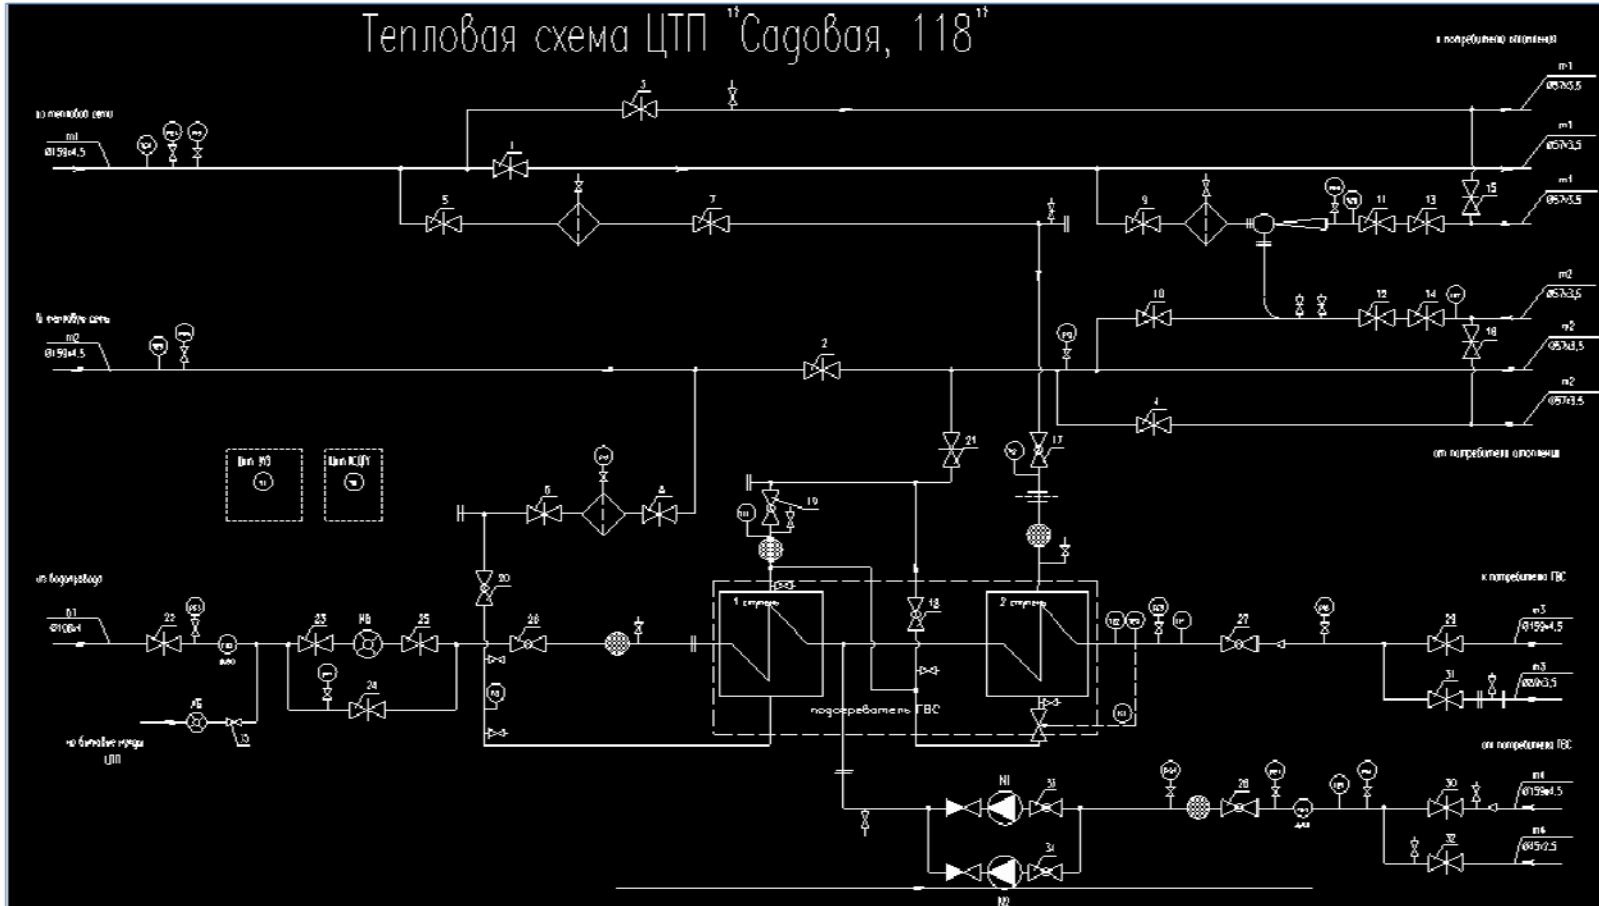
Тепловая схема ЦТП "Садовая, 118"

к потребителю отопления

из тепловой сети
т1
Ø159х4,5

т1
Ø57х3,5
т1
Ø57х3,5
т1
Ø57х3,5

3
1
5
7
9
11
13
15

в тепловую сеть
т2
Ø159х4,5

2
10
12
14
16
4

т2
Ø57х3,5
т2
Ø57х3,5
т2
Ø57х3,5

от потребителя отопления

Щит УУ
Щит КСПУ

6
8
19
21
17
20

из водопровода
В1
Ø108х4

22
23
НБ
25
24
26
18
27
29
31

1 ступень
2 ступень

подогреватель ГВС

к потребителю ГВС
т3
Ø159х4,5
т3
Ø89х3,5

АБ
13
на бытовые нужды ЦТП

от потребителя ГВС
Н1
31
28
30
32
31
т4
Ø159х4,5
т4
Ø57х2,5
Н2